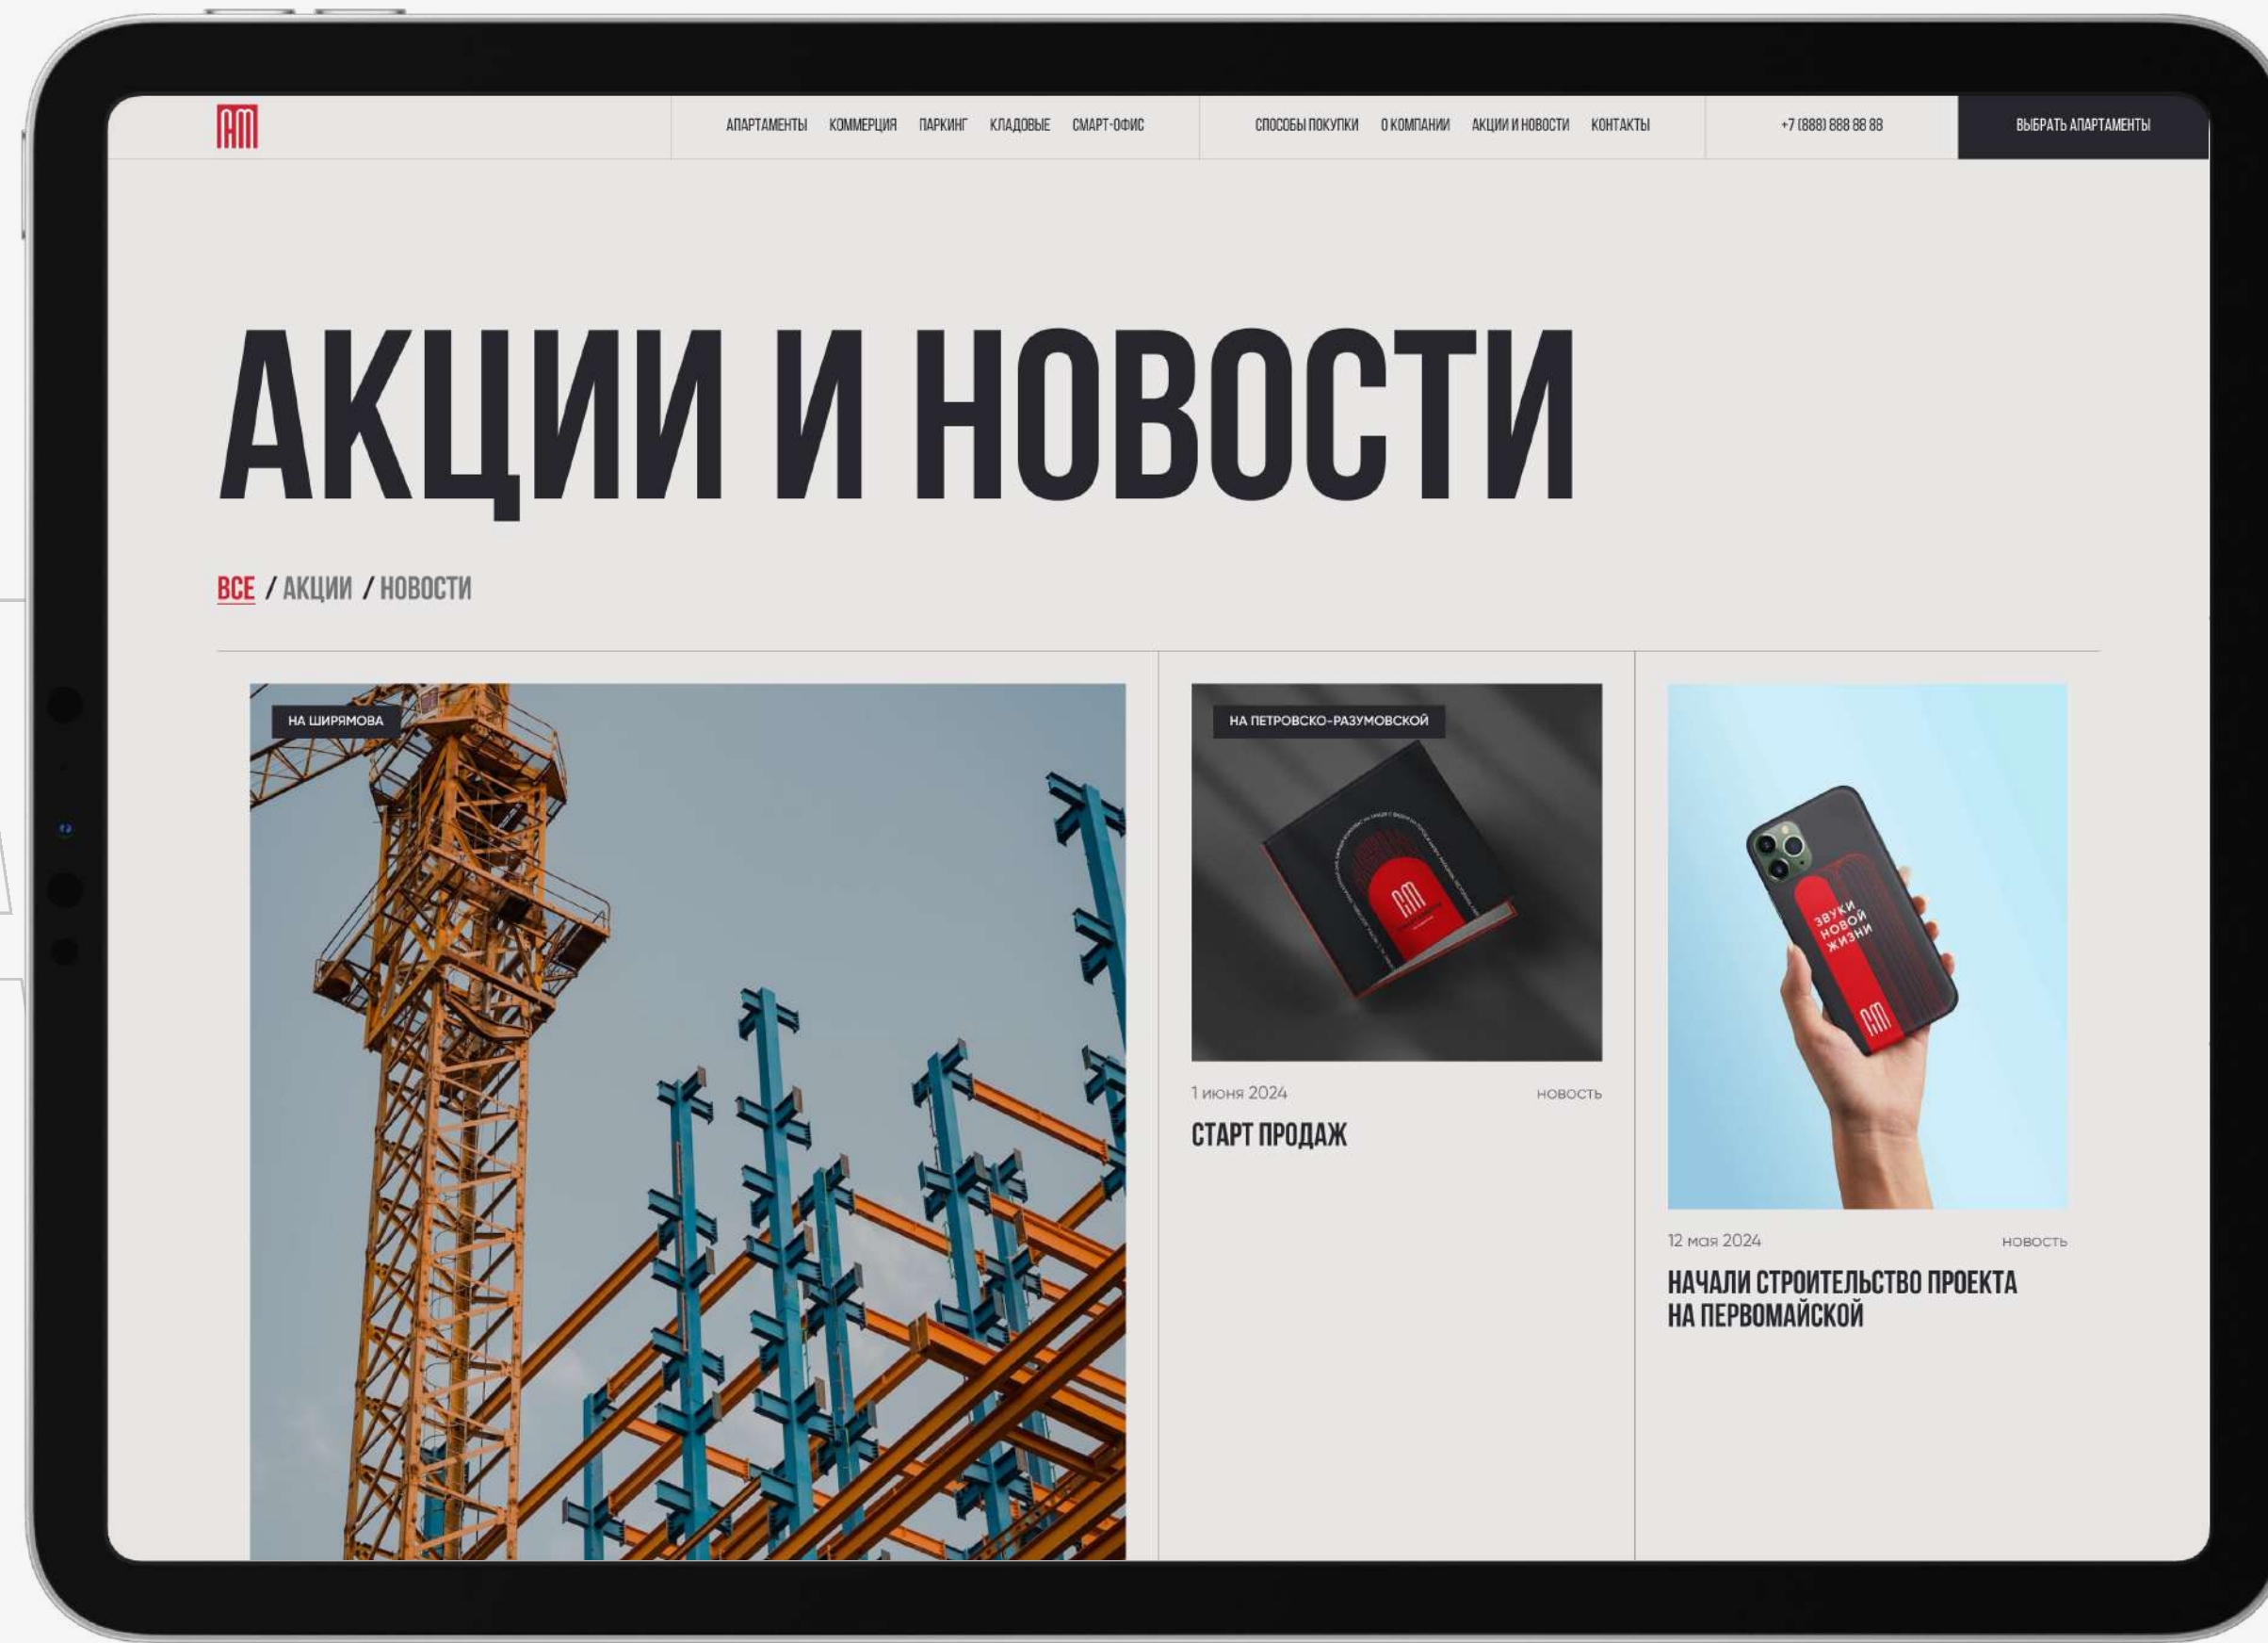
АПАРТАМЕНТЫ КОММЕРЦИЯ ПАРКИНГ КЛАДОВЫЕ СМАРТ-ОФИС

СПОСОБЫ ПОКУПКИ О КОМПАНИИ АКЦИИ И НОВОСТИ КОНТАКТЫ

+7 (888) 888 88 88

ВЫБРАТЬ АПАРТАМЕНТЫ

АКЦИИ И НОВОСТИ

ВСЕ / АКЦИИ / НОВОСТИ

НА ШИРЯМОВА

НА ПЕТРОВСКО-РАЗУМОВСКОЙ

1 июня 2024

новость

СТАРТ ПРОДАЖ

ЗВУКИ НОВОЙ ЖИЗНИ

12 мая 2024

новость

НАЧАЛИ СТРОИТЕЛЬСТВО ПРОЕКТА НА ПЕРВОМАЙСКОЙ